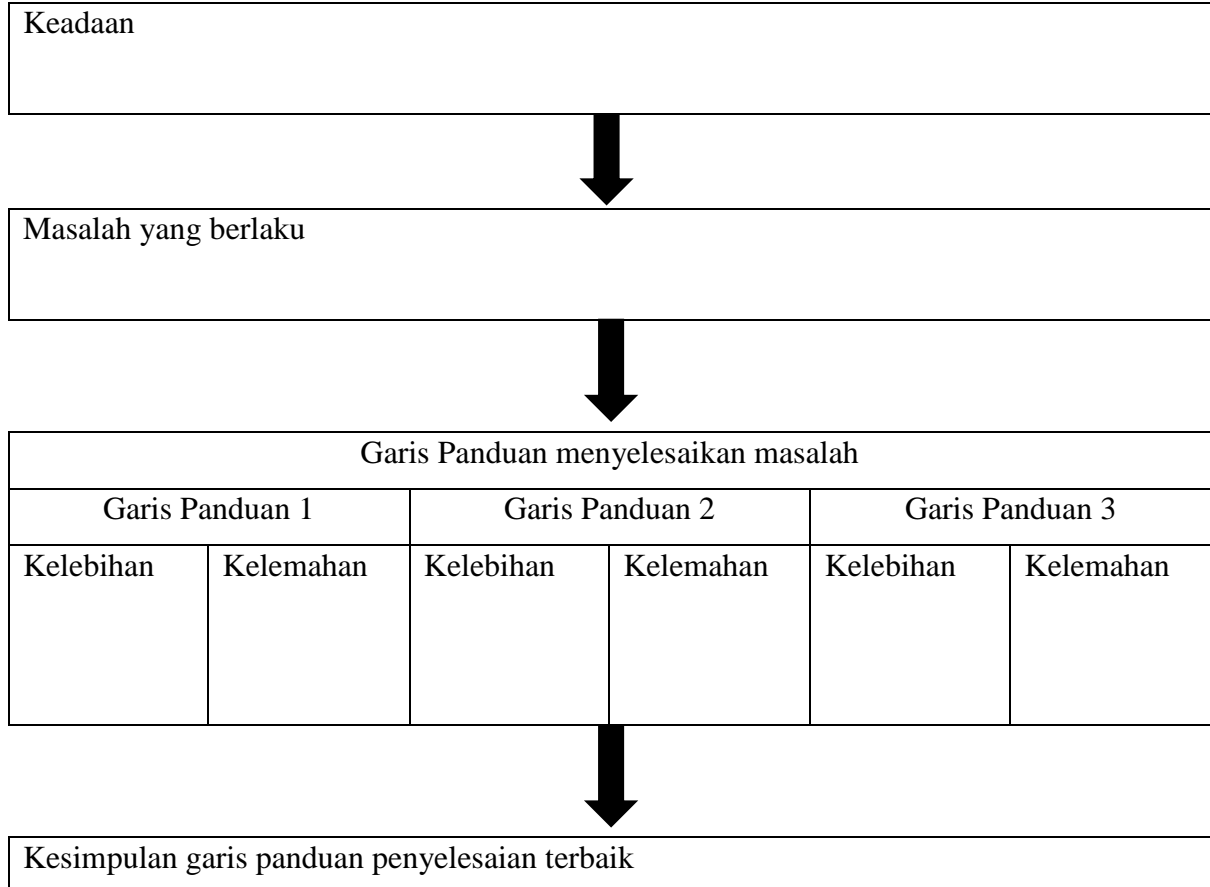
Keadaan

Masalah yang berlaku

| Garis Panduan menyelesaikan masalah | | | | | |
|---|---|---|---|---|---|
| Garis Panduan 1 | | Garis Panduan 2 | | Garis Panduan 3 | |
| Kelebihan | Kelemahan | Kelebihan | Kelemahan | Kelebihan | Kelemahan |

Kesimpulan garis panduan penyelesaian terbaik